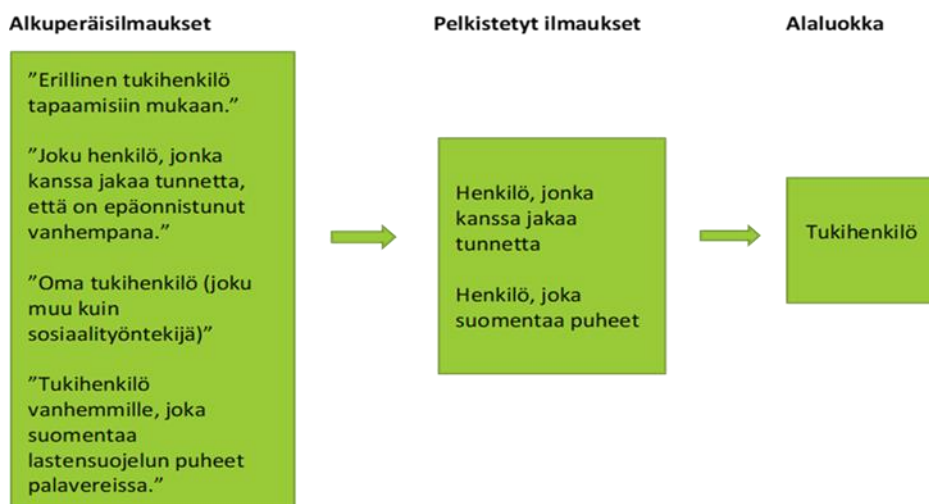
Alkuperäisilmaukset

Pelkistetyt ilmaukset

Alaluokka

”Erillinen tukihenkilö tapaamisiin mukaan.”

”Joku henkilö, jonka kanssa jakaa tunnetta, että on epäonnistunut vanhempana.”

”Oma tukihenkilö (joku muu kuin sosiaalityöntekijä)”

”Tukihenkilö vanhemmille, joka suomentaa lastensuojelun puheet palavereissa.”

Henkilö, jonka kanssa jakaa tunnetta

Henkilö, joka suomentaa puheet

Tukihenkilö